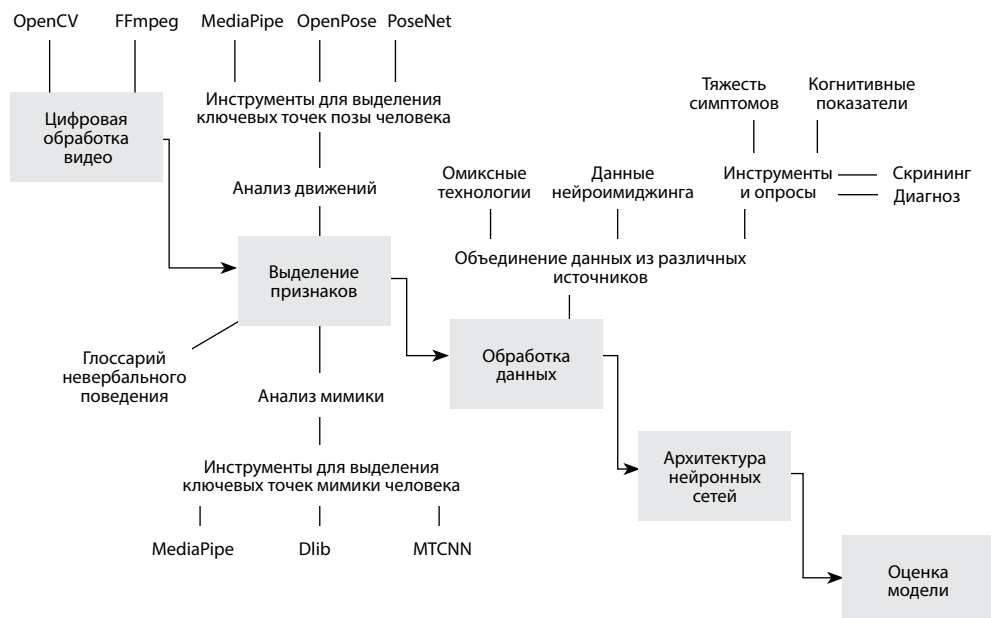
OpenCV
FFmpeg
MediaPipe
OpenPose
PoseNet

Цифровая обработка видео

Инструменты для выделения ключевых точек позы человека

Анализ движений

Тяжесть симптомов
Когнитивные показатели

Омиксные технологии
Данные нейроимиджинга
Инструменты и опросы
Скрининг
Диагноз

Объединение данных из различных источников

Выделение признаков

Глоссарий невербального поведения

Обработка данных

Анализ мимики

Архитектура нейронных сетей

Инструменты для выделения ключевых точек мимики человека

MediaPipe
Dlib
MTCNN

Оценка модели